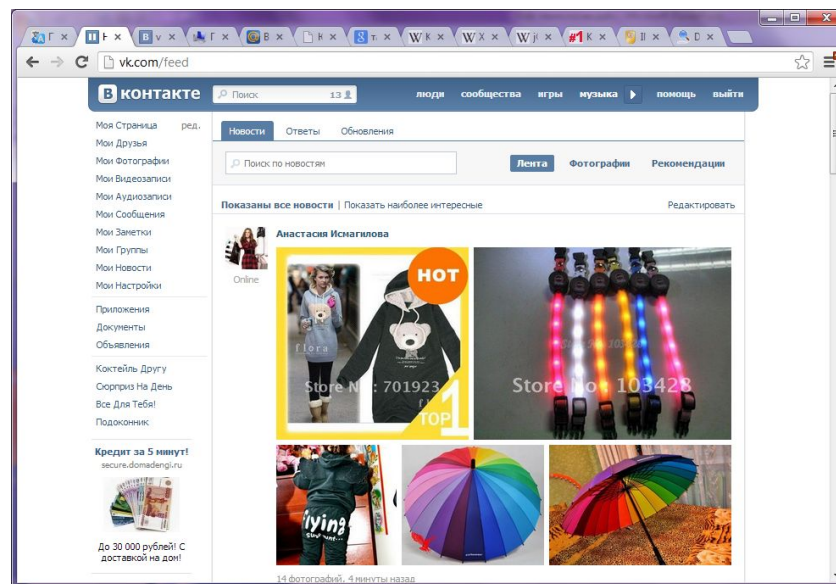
Г × | Н × | В v × | Г × | В × | Н × | т × | W К × | W Х × | W ji × | #1 К × | II × | D ×

vk.com/feed

В контакте | Поиск 13 | люди | сообщества | игры | музыка | помощь | выйти

Моя Страница ред.
Мои Друзья
Мои Фотографии
Мои Видеозаписи
Мои Аудиозаписи
Мои Сообщения
Мои Заметки
Мои Группы
Мои Новости
Мои Настройки

Приложения
Документы
Объявления

Коктейль Другу
Сюрприз На День
Все Для Тебя!
Подоконник

Кредит за 5 минут!
secure.domadengi.ru

До 30 000 рублей! С доставкой на дом!

Новости | Ответы | Обновления

Поиск по новостям | Лента | Фотографии | Рекомендации

Показаны все новости | Показать наиболее интересные | Редактировать

Анастасия Исмагилова
Online

HOT
flora
Store No: 701923
TOP 1

Store No: 103428

iying

14 фотографий, 4 минуты назад